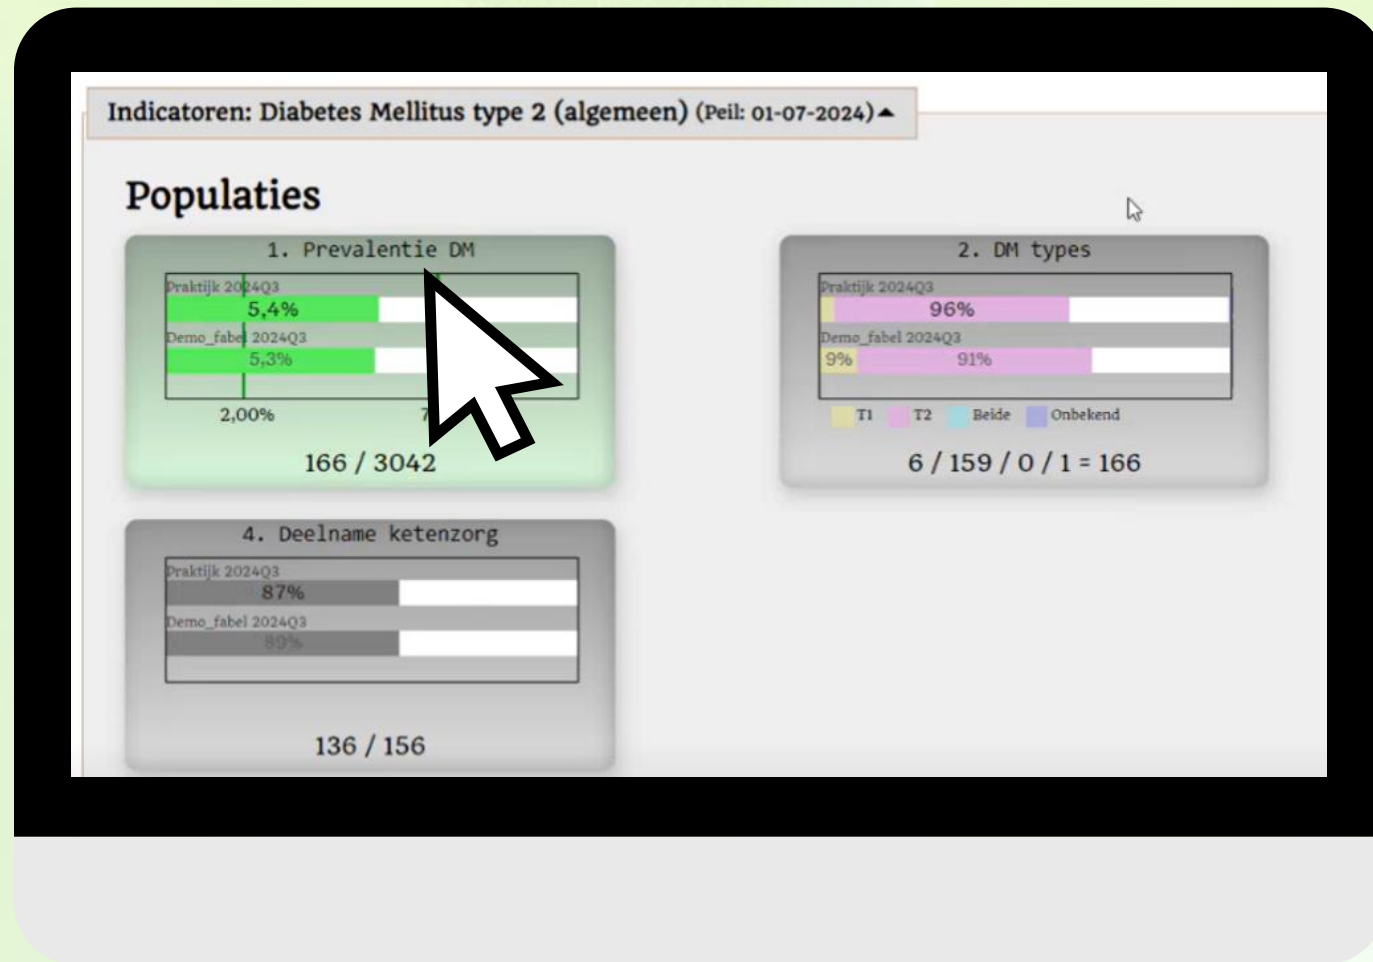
Indicatoren: Diabetes Mellitus type 2 (algemeen) (Peil: 01-07-2024)▲

Populaties

1. Prevalentie DM

Praktijk 2024Q3
5,4%
Demo_fabel 2024Q3
5,3%
2,00%
7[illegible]

166 / 3042

2. DM types

Praktijk 2024Q3
96%
Demo_fabel 2024Q3
9%
91%
T1 T2 Beide Onbekend

6 / 159 / 0 / 1 = 166

4. Deelname ketenzorg

Praktijk 2024Q3
87%
Demo_fabel 2024Q3
89%

136 / 156